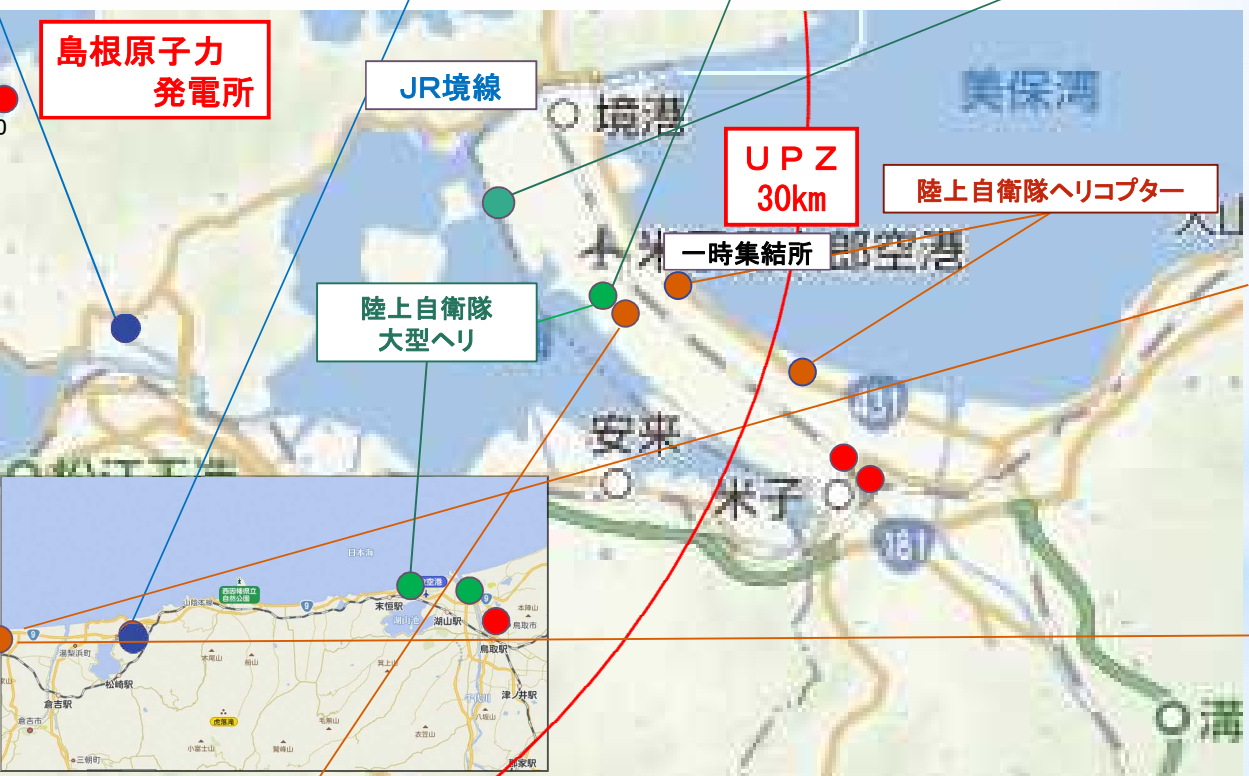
島根原子力
発電所

JR境線

美保湾

境港

UPZ
30km

陸上自衛隊ヘリコプター

一時集結所

米子空港

陸上自衛隊
大型ヘリ

安来

米子

松江

431

181

日本海

西因幡県立自然公園

鳥取空港

末恒駅

湖山駅

鳥取市

鳥取駅

湯梨浜町

倉吉駅

松崎駅

倉吉市

津ノ井駅

郡家駅

三朝町

0